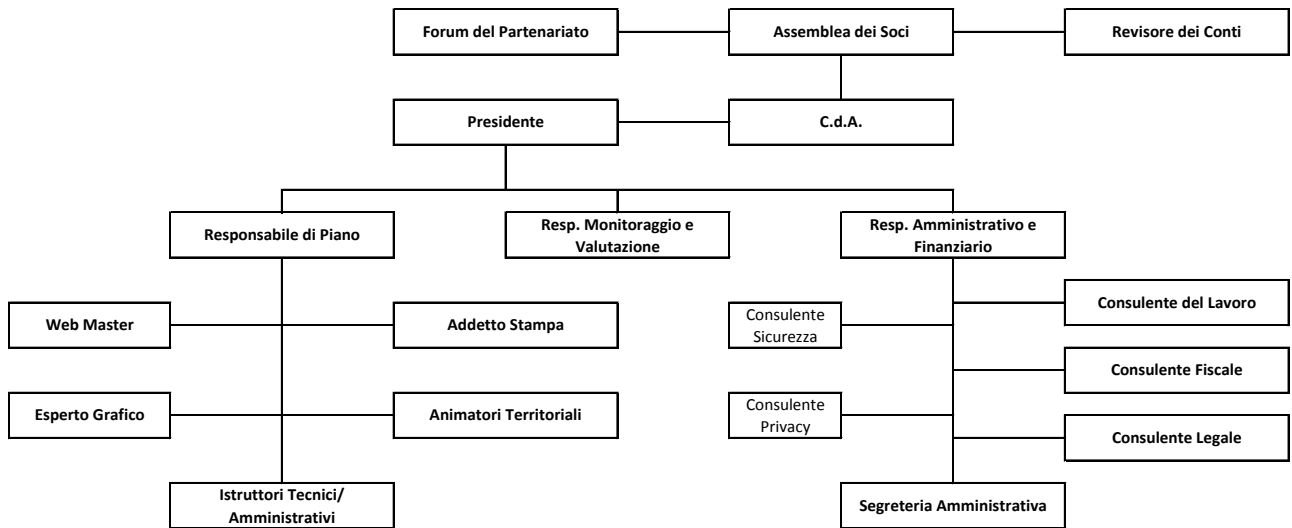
Forum del Partenariato

Assemblea dei Soci

Revisore dei Conti

Presidente

C.d.A.

Responsabile di Piano

Resp. Monitoraggio e Valutazione

Resp. Amministrativo e Finanziario

Web Master

Addetto Stampa

Esperto Grafico

Animatori Territoriali

Istruttori Tecnici/ Amministrativi

Consulente Sicurezza

Consulente del Lavoro

Consulente Fiscale

Consulente Privacy

Consulente Legale

Segreteria Amministrativa